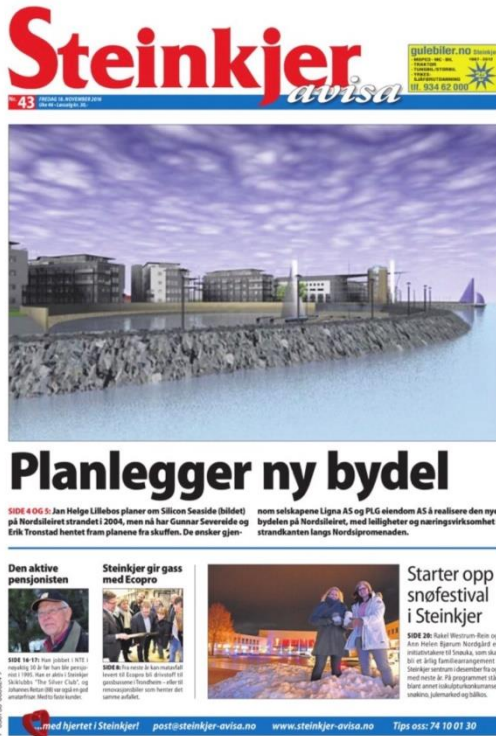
Steinkjer avisa

Nr 43 FREDAG 16. NOVEMBER 2018
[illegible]

gulebiler.no Steinkjer
• MOPED • MC • BIL • TRAKTOR • TUNGBIL/BUSS • YRKES-SJÅFØRUTDANNING
1987 - 2018
tlf. 934 62 000

Planlegger ny bydel

SIDE 4 OG 5: Jan Helge Lillebos planer om Silicon Seaside (bildet) på Nordsileiret strandet i 2004, men nå har Gunnar Severeide og Erik Tronstad hentet fram planene fra skuffen. De ønsker gjennom selskapene Ligna AS og PLG eiendom AS å realisere den nye bydelen på Nordsileiret, med leiligheter og næringsvirksomhet i strandkanten langs Nordsipromenaden.

Den aktive pensjonisten

SIDE 16-17: Han jobbet i NTE i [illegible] til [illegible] pensjonist i 1995. Han er aktiv i Steinkjer Skiklubb "The Silver Club", og Johannes Refsen (88) var også en god amatørfrisør. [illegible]

Steinkjer gir gass med Ecopro

SIDE 8: Fra neste år kan matavfall levert til Ecopro bli drivstoff til gassbussene i Trondheim – eller til renovasjonsbiler som henter det samme avfallet.

Starter opp snøfestival i Steinkjer

SIDE 20: Rakel Westrum-Reine og Ann Helen Bjørum Nordgård er initiativtakere til Snøuka, som skal bli et årlig familiearrangement i Steinkjer sentrum i desember fra og med neste år. På programmet står blant annet isskulpturkonkurranse, snøkino, julemarked og bålkos.

...med hjertet i Steinkjer! post@steinkjer-avisa.no www.steinkjer-avisa.no Tips oss: 74 10 01 30